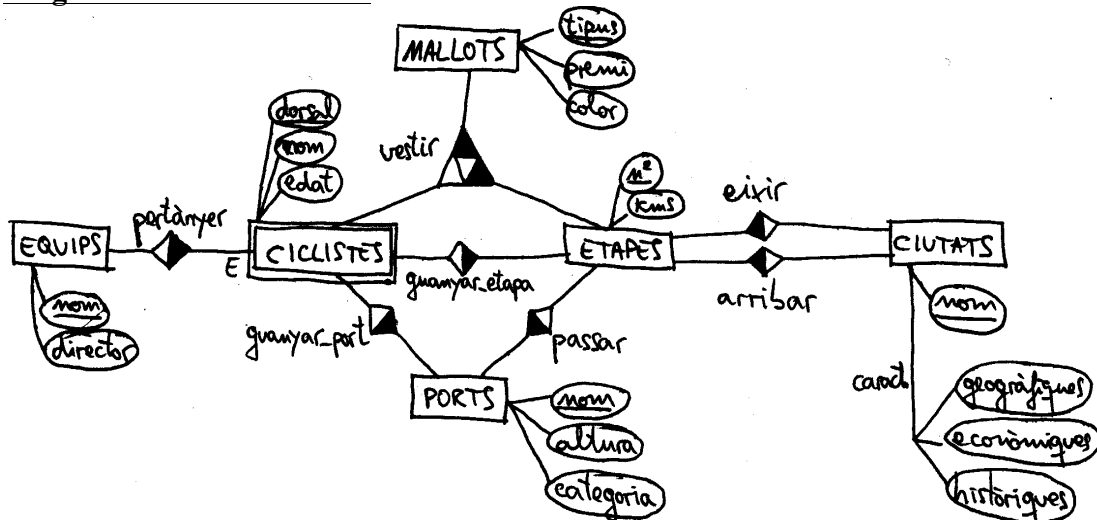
MALLOTS
tipus
premi
color
dorsal
nom
edat
vestir
nº
kms
eixir
pertànyer
EQUIPS
E
CICLISTES
guanyar_etapa
ETAPES
CIUTATS
arribar
nom
director
guanyar_port
passar
nom
PORTS
nom
altura
categoria
caract.
geogràfiques
econòmiques
històriques